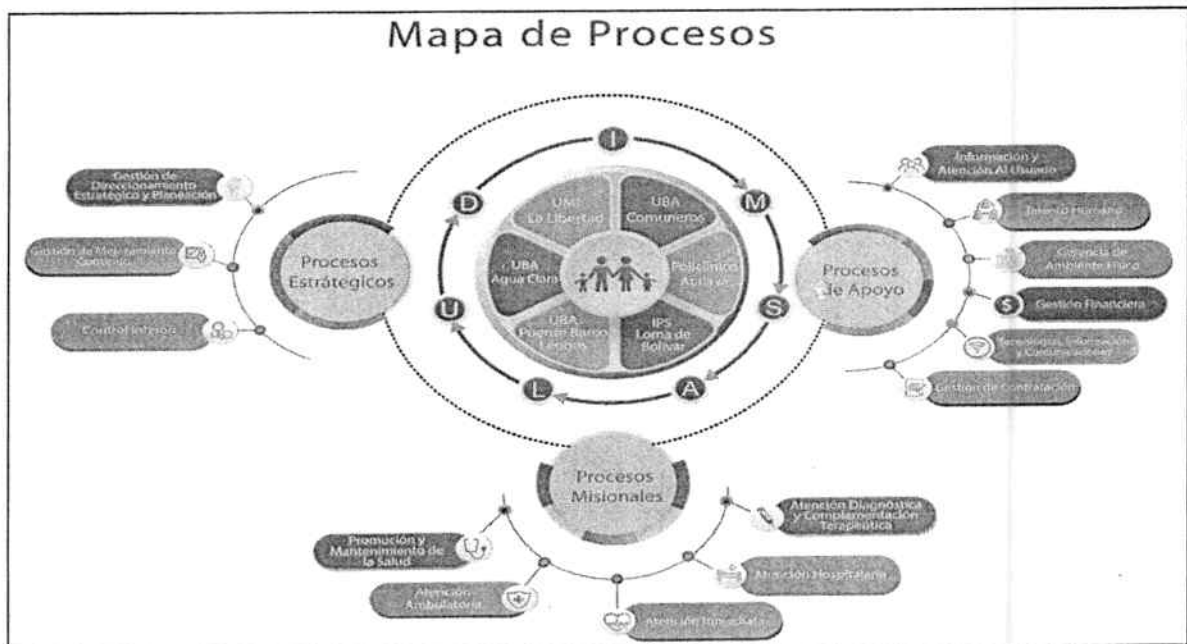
Mapa de Procesos

Gestión de Direccionamiento Estratégico y Planeación

Gestión de Mejoramiento Continuo

Control Interno

Procesos Estratégicos

I

M

S

A

L

U

D

UMI La Libertad

UBA Comuneros

UBA Agua Clara

Policlínico Atalaya

UBA Puente Barco Leones

IPS Loma de Bolivar

Procesos de Apoyo

Información y Atención Al Usuario

Talento Humano

Gerencia de Ambiente Físico

Gestión Financiera

Tecnologías, Información y Comunicaciones

Gestión de Contratación

Procesos Misionales

Promoción y Mantenimiento de la Salud

Atención Ambulatoria

Atención Inmediata

Atención Hospitalaria

Atención Diagnóstica y Complementación Terapéutica